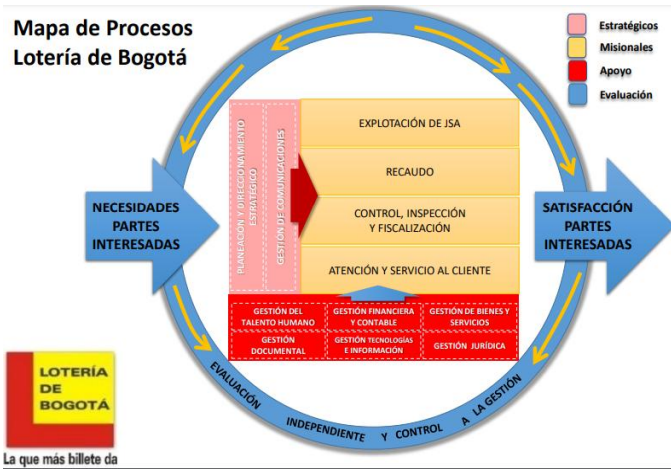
Mapa de Procesos
Lotería de Bogotá

Estratégicos
Misionales
Apoyo
Evaluación

NECESIDADES PARTES INTERESADAS

PLANEACIÓN Y DIRECCIONAMIENTO ESTRATÉGICO

GESTIÓN DE COMUNICACIONES

EXPLOTACIÓN DE JSA

RECAUDO

CONTROL, INSPECCIÓN Y FISCALIZACIÓN

ATENCIÓN Y SERVICIO AL CLIENTE

SATISFACCIÓN PARTES INTERESADAS

GESTIÓN DEL TALENTO HUMANO
GESTIÓN FINANCIERA Y CONTABLE
GESTIÓN DE BIENES Y SERVICIOS
GESTIÓN DOCUMENTAL
GESTIÓN TECNOLOGÍAS E INFORMACIÓN
GESTIÓN JURÍDICA

EVALUACIÓN INDEPENDIENTE Y CONTROL A LA GESTIÓN

LOTERÍA DE BOGOTÁ
La que más billete da